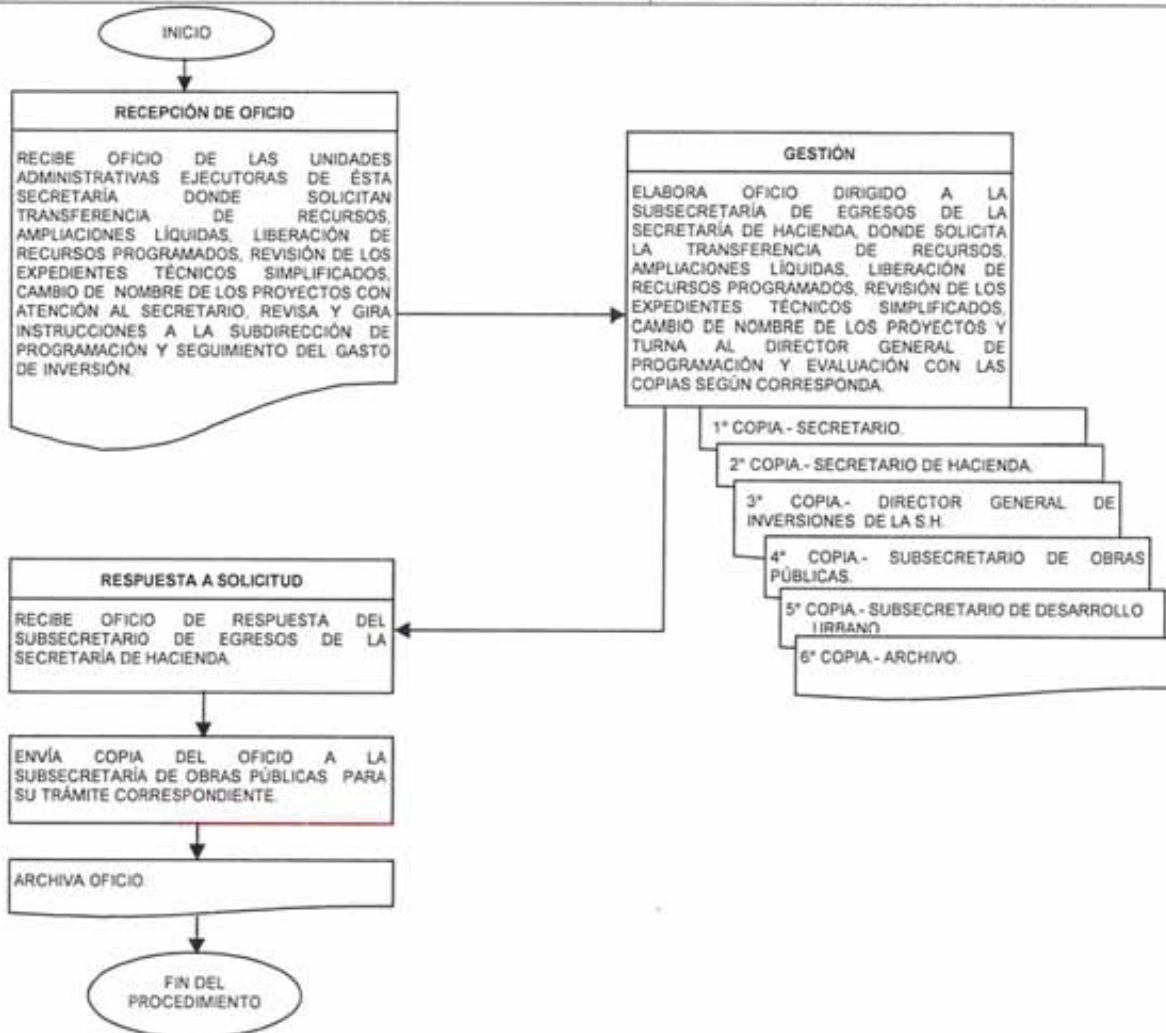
INICIO

RECEPCIÓN DE OFICIO

RECIBE OFICIO DE LAS UNIDADES ADMINISTRATIVAS EJECUTORAS DE ÉSTA SECRETARÍA DONDE SOLICITAN TRANSFERENCIA DE RECURSOS, AMPLIACIONES LÍQUIDAS, LIBERACIÓN DE RECURSOS PROGRAMADOS, REVISIÓN DE LOS EXPEDIENTES TÉCNICOS SIMPLIFICADOS, CAMBIO DE NOMBRE DE LOS PROYECTOS CON ATENCIÓN AL SECRETARIO, REVISA Y GIRA INSTRUCCIONES A LA SUBDIRECCIÓN DE PROGRAMACIÓN Y SEGUIMIENTO DEL GASTO DE INVERSIÓN.

GESTIÓN

ELABORA OFICIO DIRIGIDO A LA SUBSECRETARÍA DE EGRESOS DE LA SECRETARÍA DE HACIENDA, DONDE SOLICITA LA TRANSFERENCIA DE RECURSOS, AMPLIACIONES LÍQUIDAS, LIBERACIÓN DE RECURSOS PROGRAMADOS, REVISIÓN DE LOS EXPEDIENTES TÉCNICOS SIMPLIFICADOS, CAMBIO DE NOMBRE DE LOS PROYECTOS Y TURNA AL DIRECTOR GENERAL DE PROGRAMACIÓN Y EVALUACIÓN CON LAS COPIAS SEGÚN CORRESPONDA.

1ª COPIA.- SECRETARIO.

2ª COPIA.- SECRETARIO DE HACIENDA.

3ª COPIA.- DIRECTOR GENERAL DE INVERSIONES DE LA S.H.

4ª COPIA.- SUBSECRETARIO DE OBRAS PÚBLICAS.

5ª COPIA.- SUBSECRETARIO DE DESARROLLO URBANO.

6ª COPIA.- ARCHIVO.

RESPUESTA A SOLICITUD

RECIBE OFICIO DE RESPUESTA DEL SUBSECRETARIO DE EGRESOS DE LA SECRETARÍA DE HACIENDA.

ENVÍA COPIA DEL OFICIO A LA SUBSECRETARÍA DE OBRAS PÚBLICAS PARA SU TRÁMITE CORRESPONDIENTE.

ARCHIVA OFICIO.

FIN DEL PROCEDIMIENTO